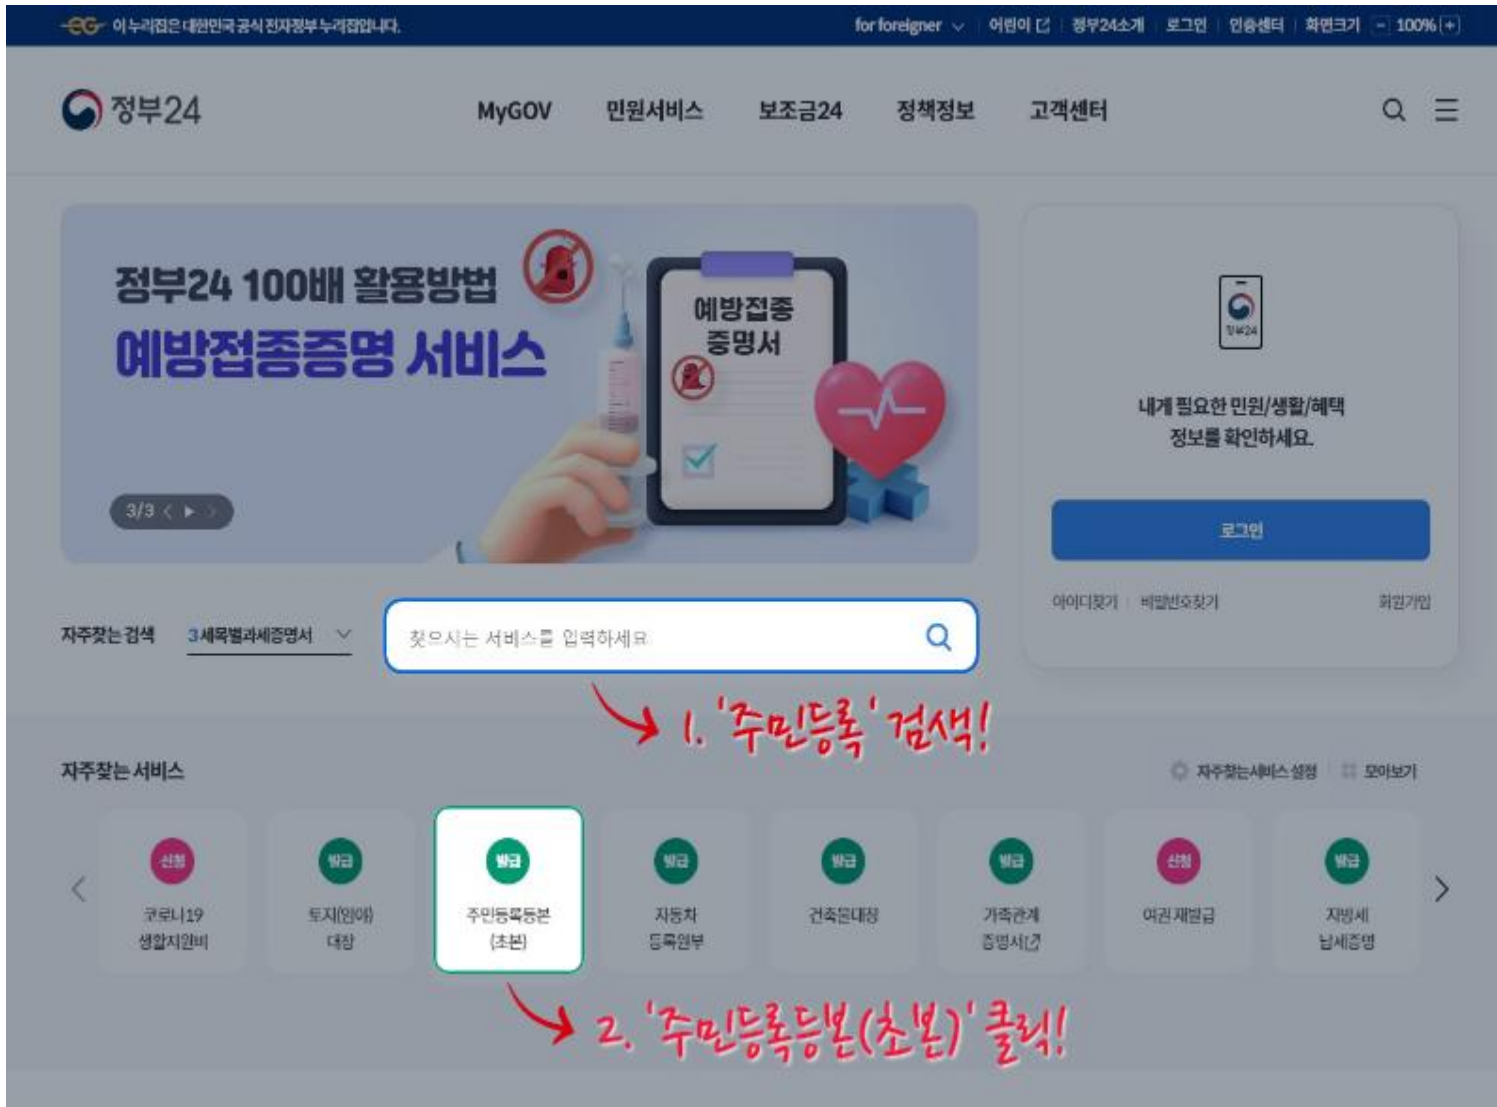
이 누리집은 대한민국 공식 전자정부 누리집입니다.

for foreigner 어린이 정부24소개 로그인 인증센터 화면크기 - 100% +

정부24

MyGOV 민원서비스 보조금24 정책정보 고객센터

정부24 100배 활용방법
예방접종증명 서비스

예방접종 증명서

3/3

정부24

내게 필요한 민원/생활/혜택 정보를 확인하세요.

로그인

아이디찾기 비밀번호찾기 회원가입

자주찾는 검색 3세목별과세증명서

찾으시는 서비스를 입력하세요

1. '주민등록' 검색!

자주찾는 서비스

자주찾는서비스 설정 모아보기

신청 코로나19 생활지원비

발급 토지(임야) 대장

발급 주민등록등본 (초본)

발급 자동차 등록원부

발급 건축물대장

발급 가족관계 증명서

신청 여권 재발급

발급 지방세 납세증명

2. '주민등록등본(초본)' 클릭!